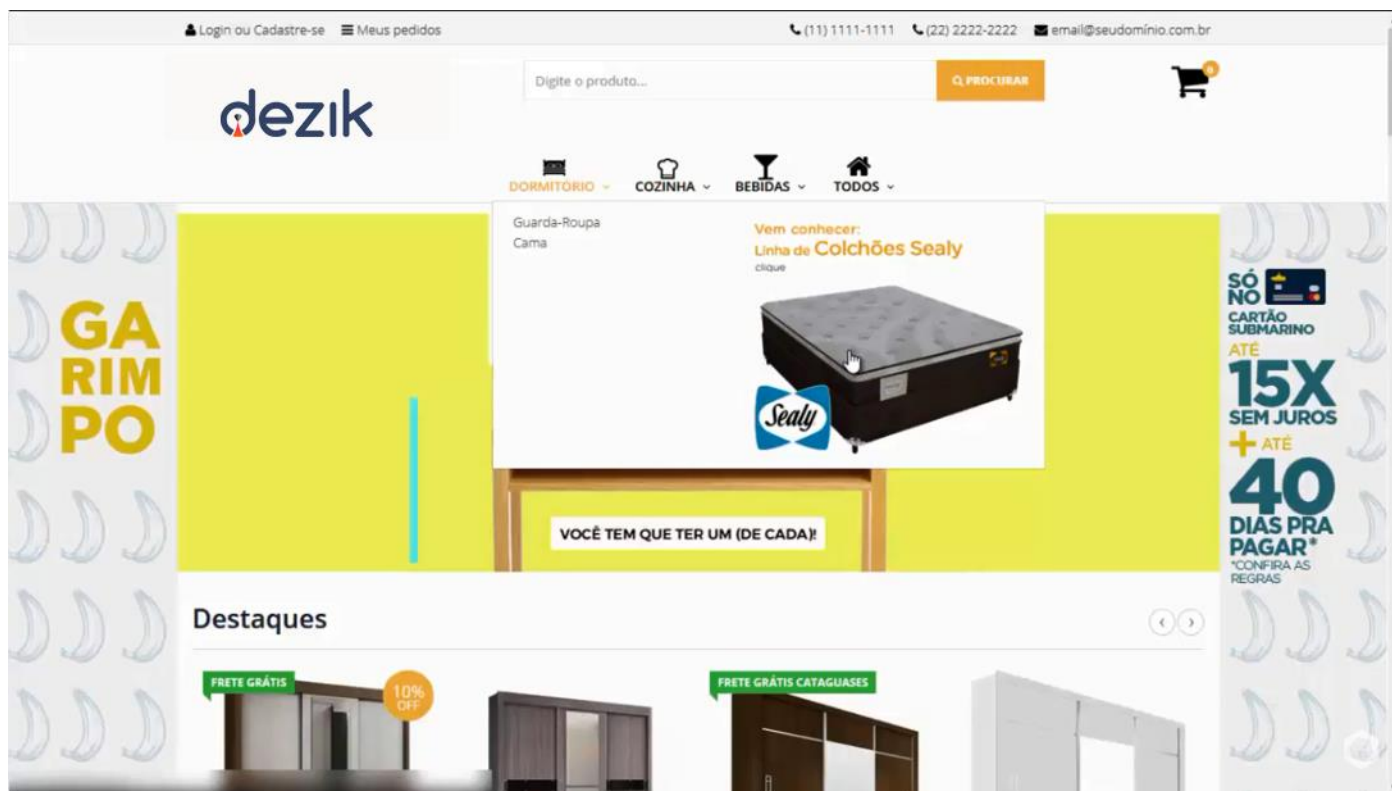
Login ou Cadastre-se ≡ Meus pedidos

(11) 1111-1111 (22) 2222-2222 email@seudomínio.com.br

Digite o produto...

PROCURAR

0

dezik

DORMITORIO COZINHA BEBIDAS TODOS

Guarda-Roupa
Cama

Vem conhecer:
Linha de Colchões Sealy
clique

Sealy

GA
RIM
PO

VOCÊ TEM QUE TER UM (DE CADA)!

SÓ NO CARTÃO SUBMARINO
ATÉ
15X
SEM JUROS
+ ATÉ
40
DIAS PRA PAGAR*
*CONFIRA AS REGRAS

Destaques

FRETE GRÁTIS

10% OFF

FRETE GRÁTIS CATAGUASES